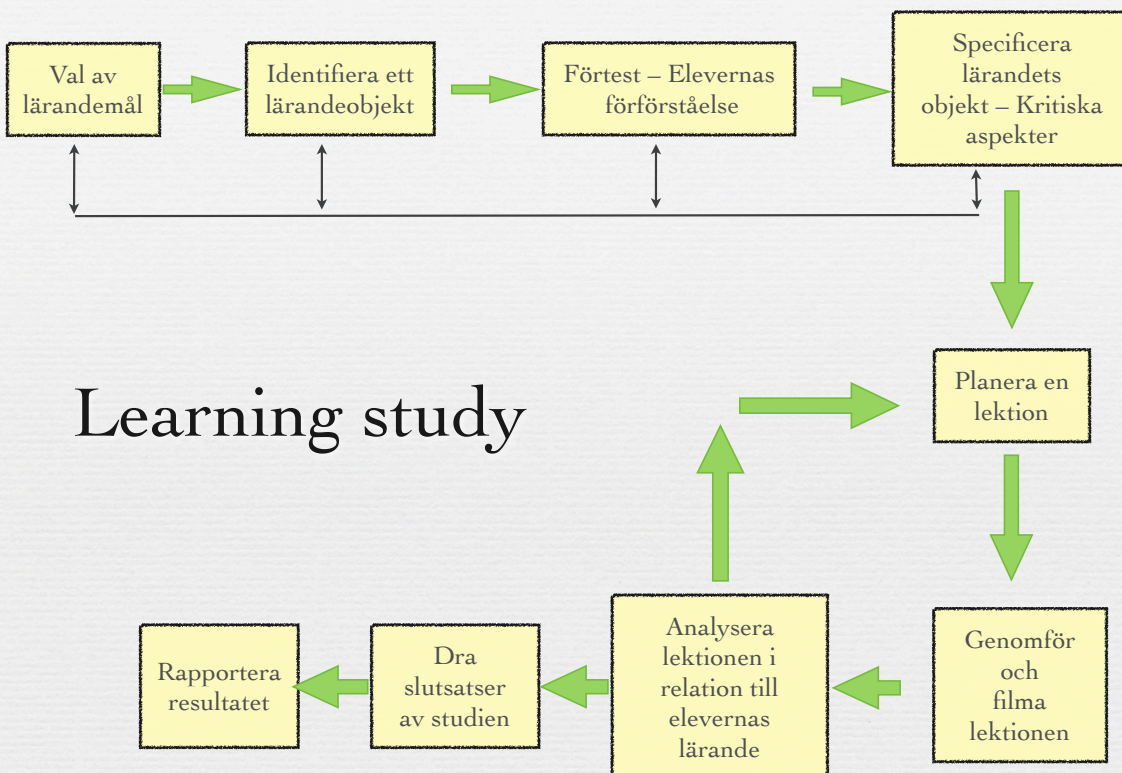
Val av lärandemål

Identifiera ett lärandeobjekt

Förtest – Elevernas förförståelse

Specificera lärandets objekt – Kritiska aspekter

Learning study

Planera en lektion

Genomför och filma lektionen

Analysera lektionen i relation till elevernas lärande

Dra slutsatser av studien

Rapportera resultatet